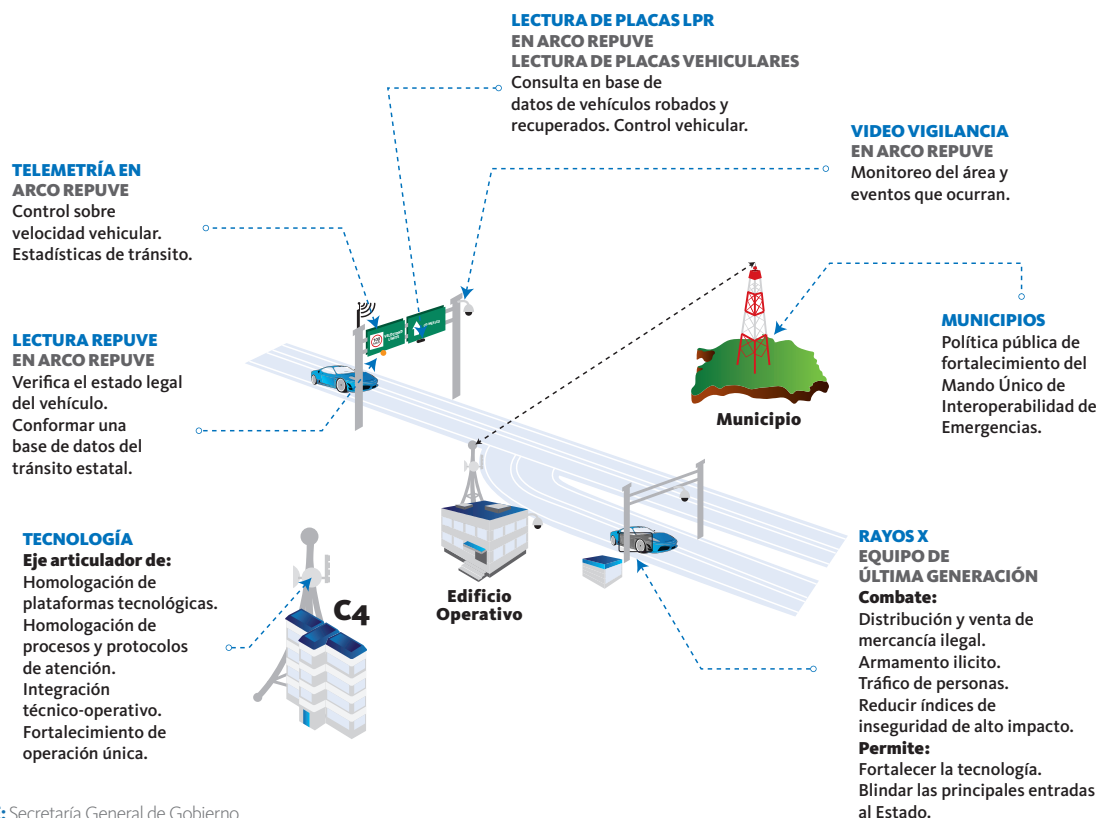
LECTURA DE PLACAS LPR
EN ARCO REPUVE
LECTURA DE PLACAS VEHICULARES
Consulta en base de datos de vehículos robados y recuperados. Control vehicular.

VIDEO VIGILANCIA
EN ARCO REPUVE
Monitoreo del área y eventos que ocurran.

TELEMETRÍA EN
ARCO REPUVE
Control sobre velocidad vehicular. Estadísticas de tránsito.

LECTURA REPUVE
EN ARCO REPUVE
Verifica el estado legal del vehículo. Conformar una base de datos del tránsito estatal.

MUNICIPIOS
Política pública de fortalecimiento del Mando Único de Interoperabilidad de Emergencias.

Municipio

TECNOLOGÍA
Eje articulador de:
Homologación de plataformas tecnológicas. Homologación de procesos y protocolos de atención. Integración técnico-operativo. Fortalecimiento de operación única.

C4

Edificio Operativo

RAYOS X
EQUIPO DE
ÚLTIMA GENERACIÓN
Combate:
Distribución y venta de mercancía ilegal. Armamento ilicito. Tráfico de personas. Reducir índices de inseguridad de alto impacto.
Permite:
Fortalecer la tecnología. Blindar las principales entradas al Estado.

: Secretaría General de Gobierno